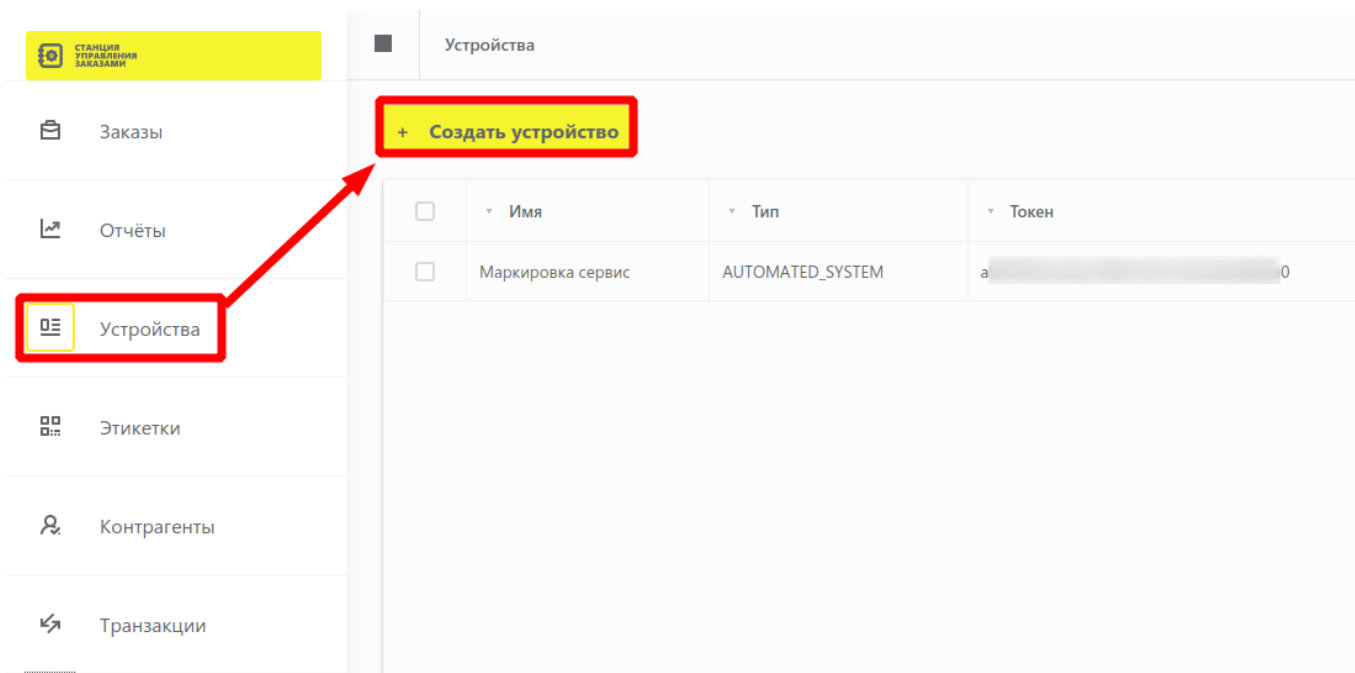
СТАНЦИЯ УПРАВЛЕНИЯ ЗАКАЗАМИ

Заказы

Отчёты

Устройства

Этикетки

Контрагенты

Транзакции

Устройства

+ Создать устройство

| | Имя | Тип | Токен |
|---|---|---|---|
| | Маркировка сервис | AUTOMATED_SYSTEM | a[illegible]0 |